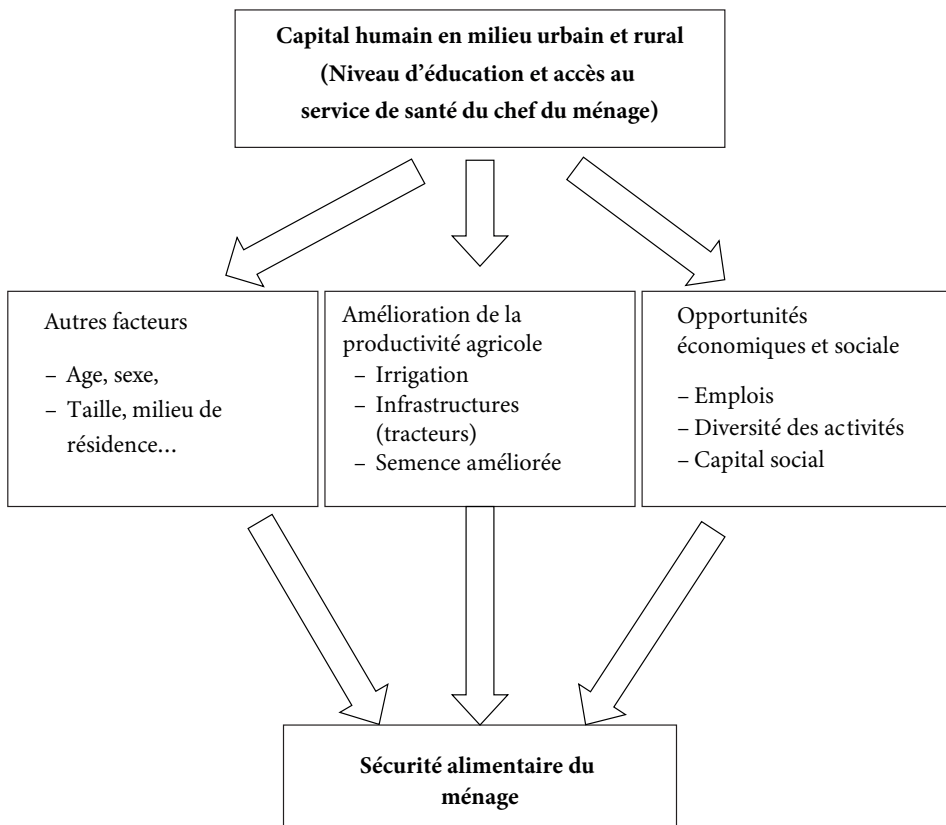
**Capital humain en milieu urbain et rural (Niveau d'éducation et accès au service de santé du chef du ménage)**

Autres facteurs
– Age, sexe,
– Taille, milieu de résidence...

Amélioration de la productivité agricole
– Irrigation
– Infrastructures (tracteurs)
– Semence améliorée

Opportunités économiques et sociale
– Emplois
– Diversité des activités
– Capital social

**Sécurité alimentaire du ménage**